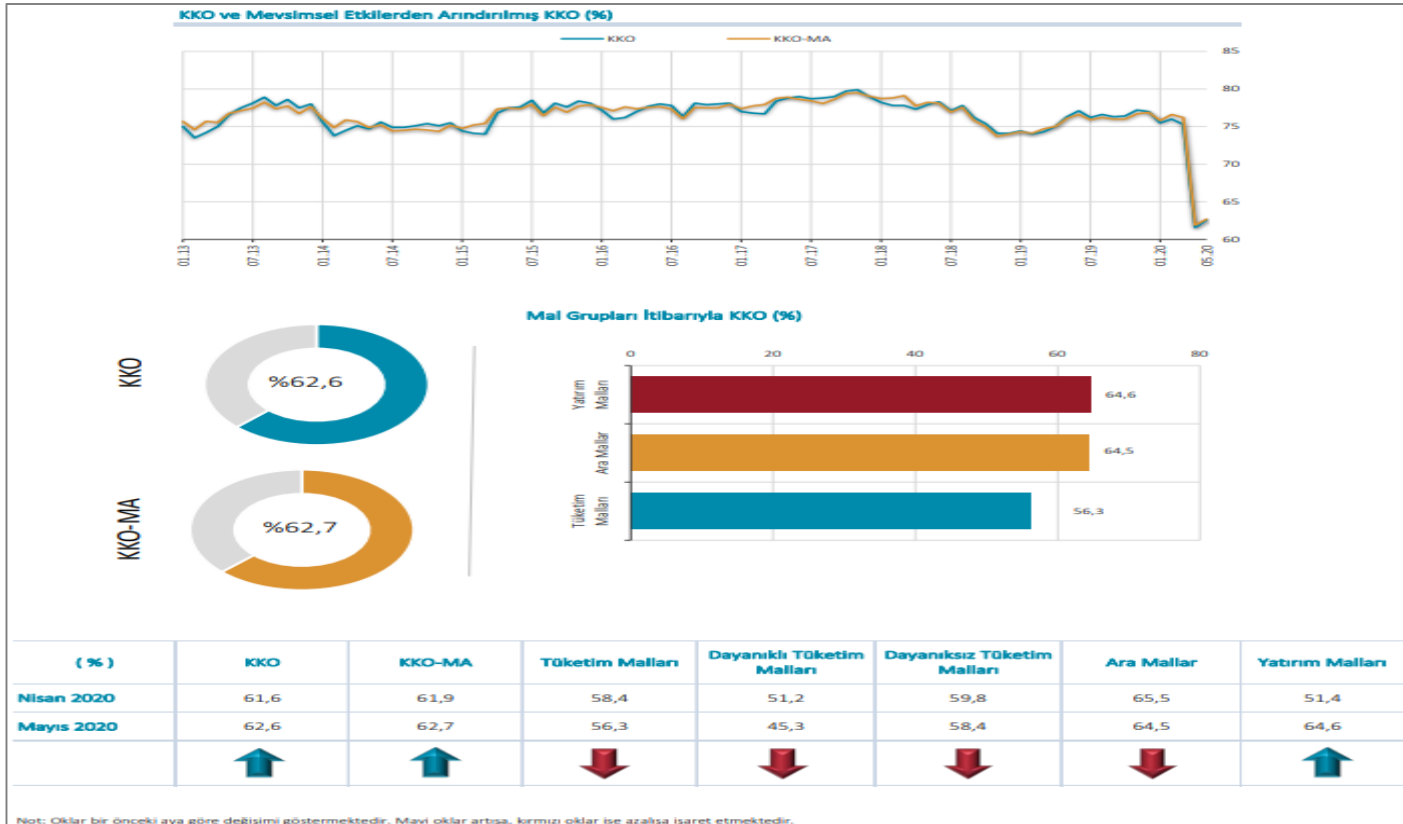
KKO ve Mevsimsel Etkilerden Arındırılmış KKO (%)

KKO
KKO-MA

85
80
75
70
65
60

01.13 07.13 01.14 07.14 01.15 07.15 01.16 07.16 01.17 07.17 01.18 07.18 01.19 07.19 01.20 05.20

Mal Grupları İtibarıyla KKO (%)

KKO
%62,6

KKO-MA
%62,7

0 20 40 60 80

Yatırım Malları 64,6
Ara Mallar 64,5
Tüketim Malları 56,3

| ( % ) | KKO | KKO-MA | Tüketim Malları | Dayanıklı Tüketim Malları | Dayanıksız Tüketim Malları | Ara Mallar | Yatırım Malları |
|---|---|---|---|---|---|---|---|
| Nisan 2020 | 61,6 | 61,9 | 58,4 | 51,2 | 59,8 | 65,5 | 51,4 |
| Mayıs 2020 | 62,6 | 62,7 | 56,3 | 45,3 | 58,4 | 64,5 | 64,6 |

Not: Oklar bir önceki aya göre değişimi göstermektedir. Mavi oklar artışa, kırmızı oklar ise azalışa işaret etmektedir.